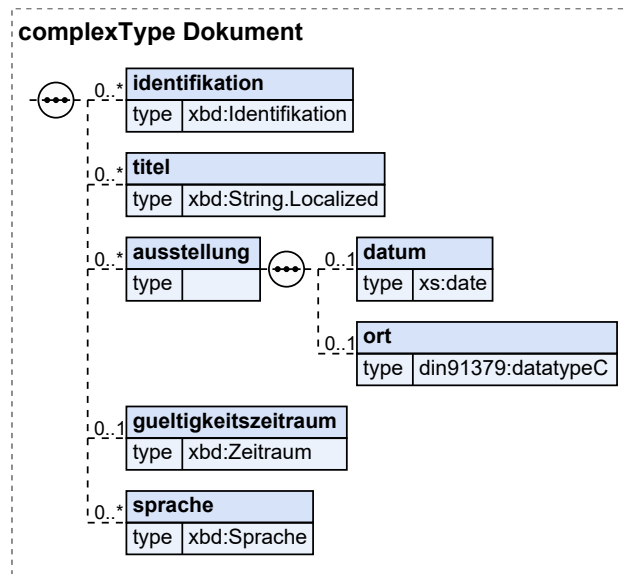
complexType Dokument

0..* identifikation
type xbd:Identifikation

0..* titel
type xbd:String.Localized

0..* ausstellung
type

0..1 datum
type xs:date

0..1 ort
type din91379:datatypeC

0..1 gueltigkeitszeitraum
type xbd:Zeitraum

0..* sprache
type xbd:Sprache